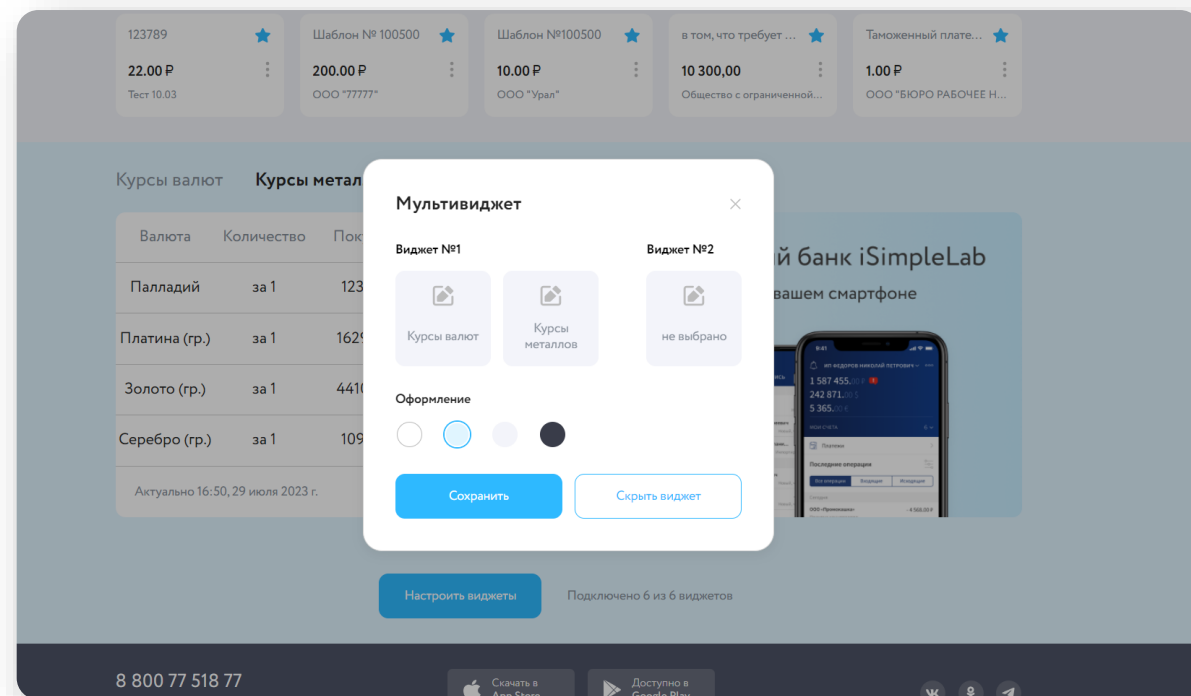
123789
22.00 ₽
Тест 10.03

Шаблон № 100500
200.00 ₽
ООО "77777"

Шаблон №100500
10.00 ₽
ООО "Урал"

в том, что требует ...
10 300,00
Общество с ограниченной...

Таможенный плате...
1.00 ₽
ООО "БЮРО РАБОЧЕЕ Н...

Курсы валют Курсы метал

| Валюта | Количество | Пок |
|---|---|---|
| Палладий | за 1 | 123 |
| Платина (гр.) | за 1 | 1629 |
| Золото (гр.) | за 1 | 4410 |
| Серебро (гр.) | за 1 | 109 |

Актуально 16:50, 29 июля 2023 г.

й банк iSimpleLab
вашем смартфоне

Мультивиджет

Виджет №1
Курсы валют
Курсы металлов

Виджет №2
не выбрано

Оформление

Сохранить
Скрыть виджет

Настроить виджеты
Подключено 6 из 6 виджетов

8 800 77 518 77
Скачать в App Store
Доступно в Google Play